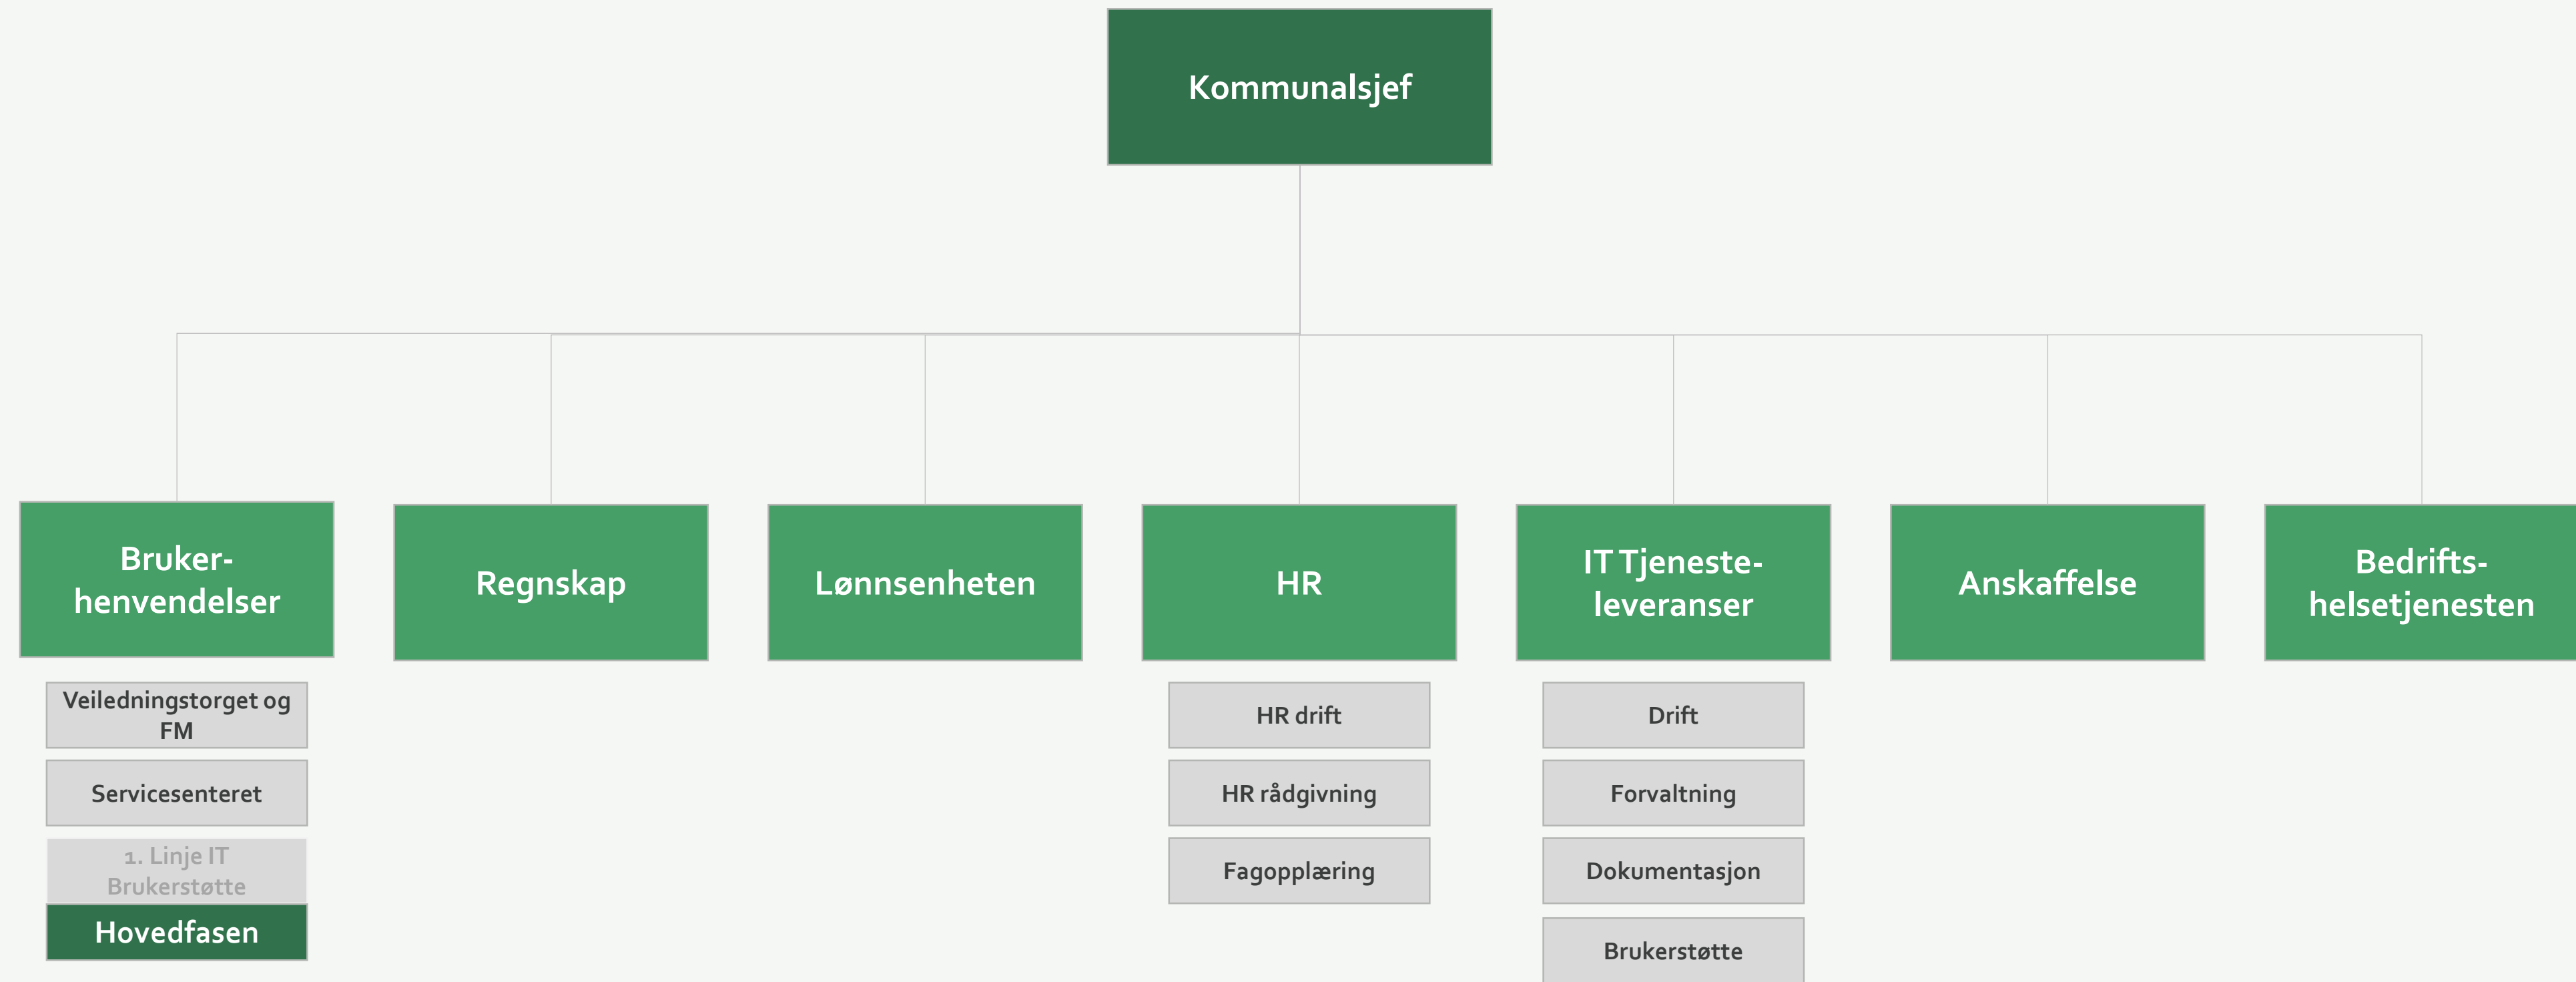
Kommunalsjef

Brukerhenvendelser

Veiledningstorget og FM

Servicesenteret

1. Linje IT Brukerstøtte

Hovedfasen

Regnskap

Lønnsenheten

HR

HR drift

HR rådgivning

Fagopplæring

IT Tjenesteleveranser

Drift

Forvaltning

Dokumentasjon

Brukerstøtte

Anskaffelse

Bedriftshelsetjenesten